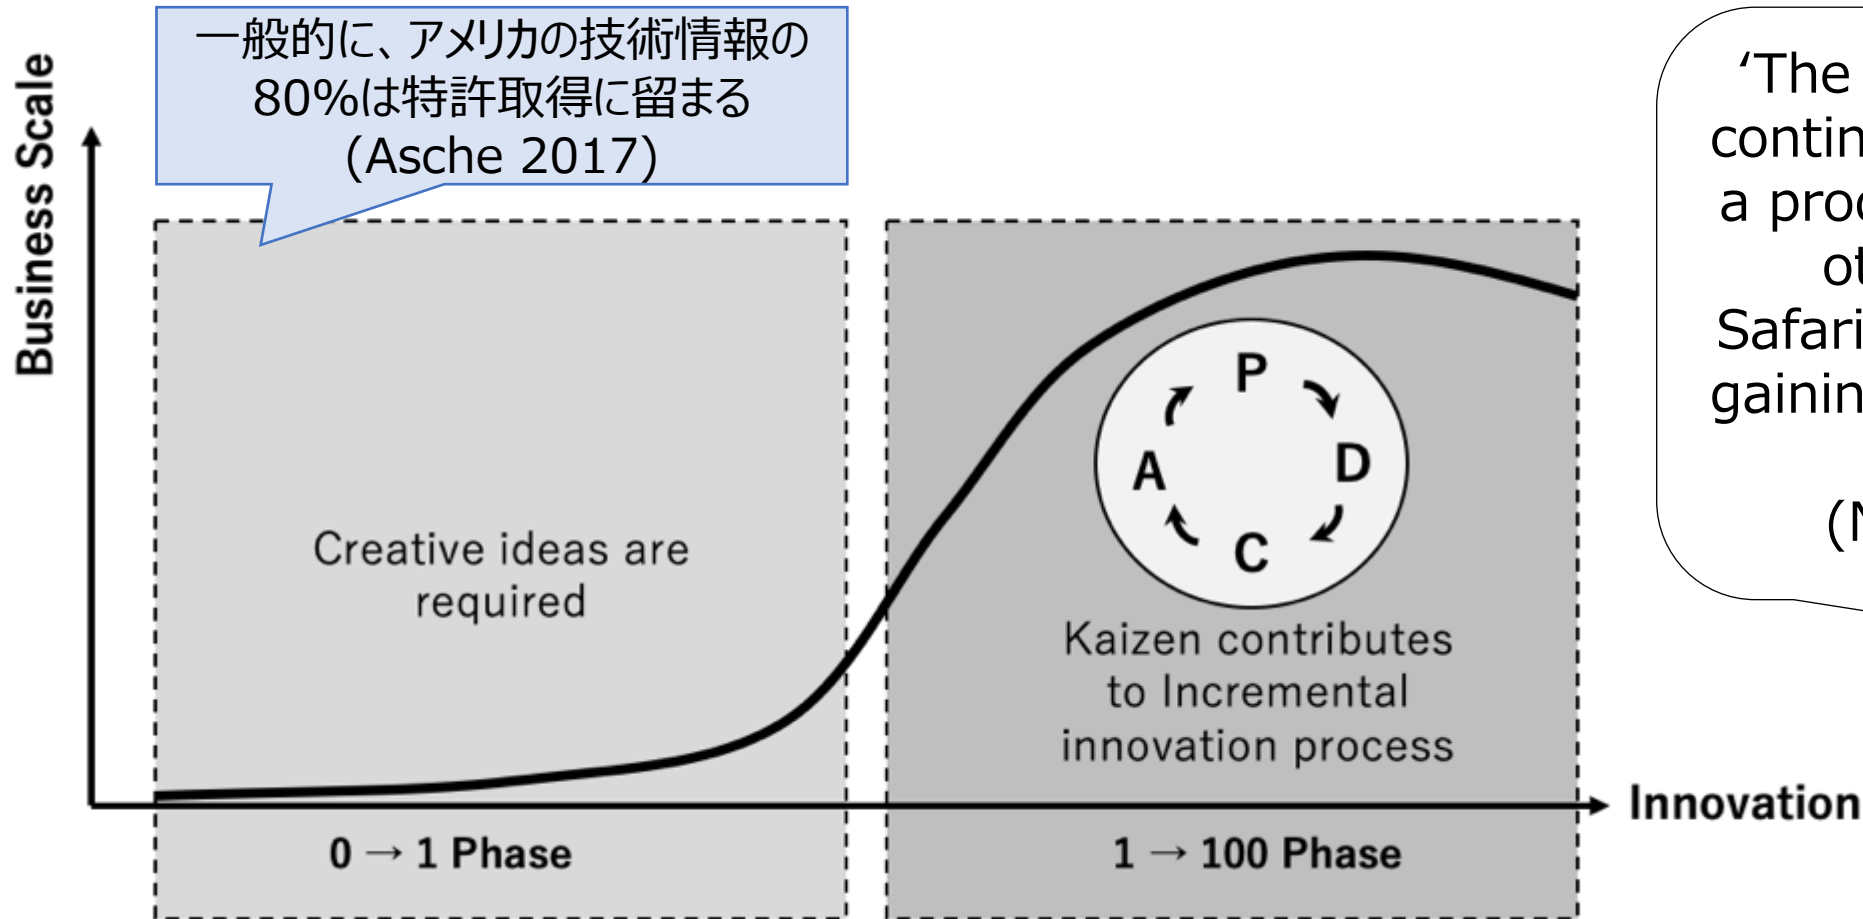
Business Scale

一般的に、アメリカの技術情報の80%は特許取得に留まる (Asche 2017)

'The contin a proc ot Safari gainin (N

P
D
C
A

Creative ideas are required

Kaizen contributes to Incremental innovation process

Innovation

0 → 1 Phase

1 → 100 Phase